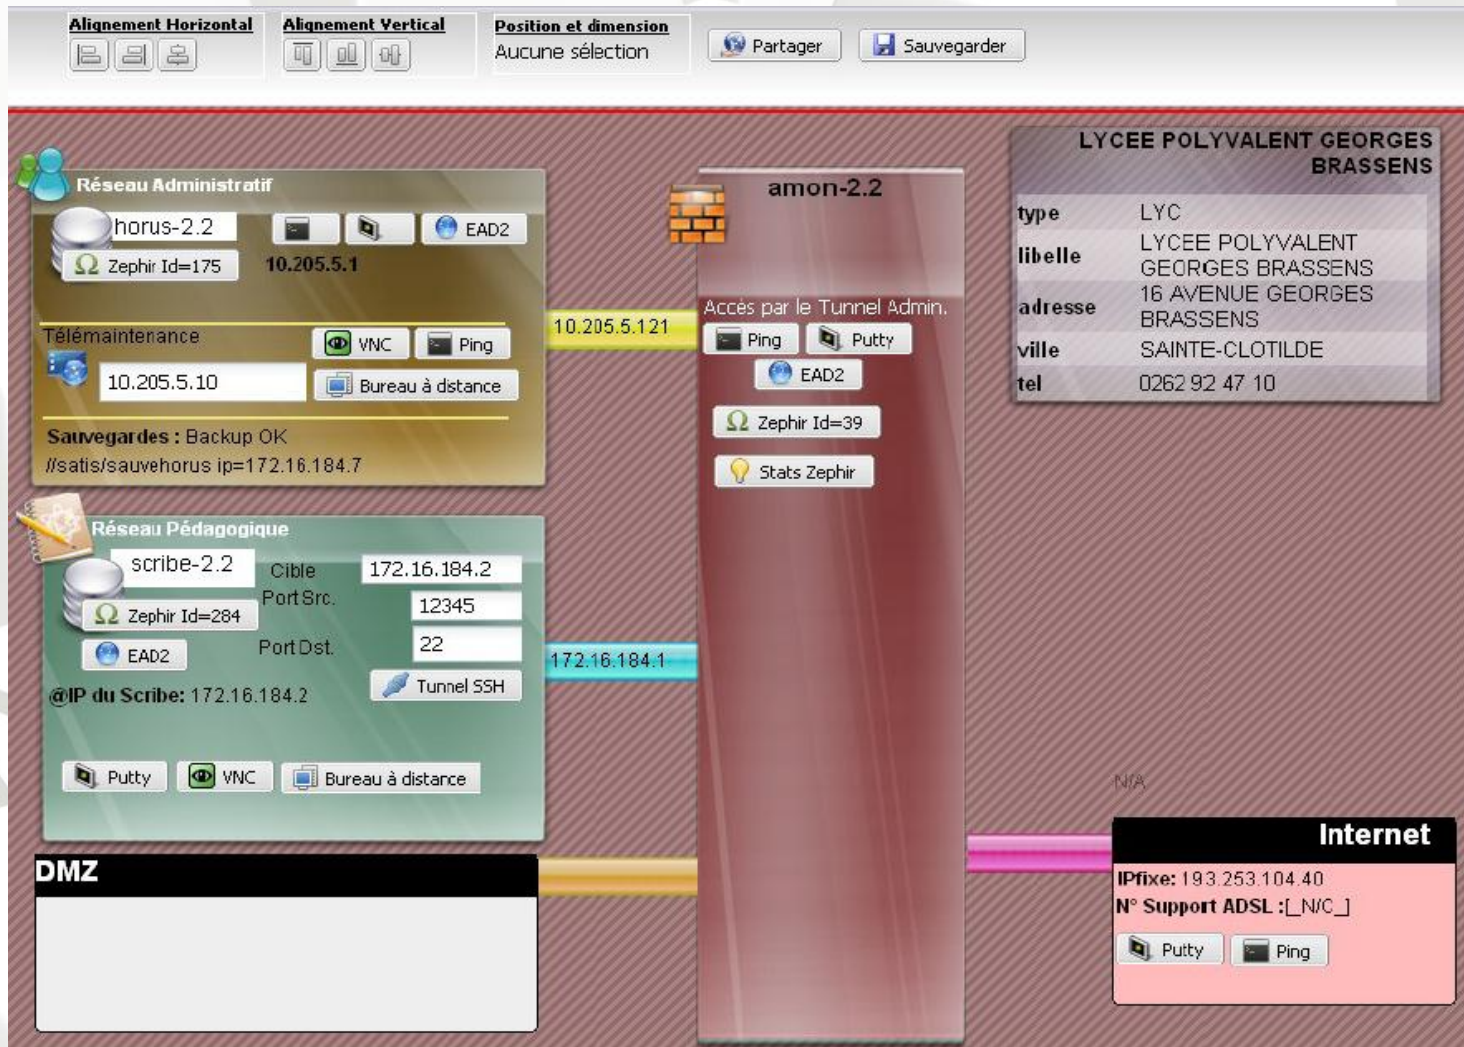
Alignement Horizontal

Alignement Vertical

Position et dimension
Aucune sélection

Partager

Sauvegarder

Réseau Administratif

horus-2.2

EAD2

Zephir Id=175

10.205.5.1

Télémaintenance

VNC

Ping

10.205.5.10

Bureau à dstance

Sauvegardes : Backup OK
//satis/sauvehorus ip=172.16.184.7

10.205.5.121

amon-2.2

Accès par le Tunnel Admin.

Ping

Putty

EAD2

Zephir Id=39

Stats Zephir

LYCEE POLYVALENT GEORGES BRASSENS

| | |
|---|---|
| type | LYC |
| libelle | LYCEE POLYVALENT GEORGES BRASSENS |
| adresse | 16 AVENUE GEORGES BRASSENS |
| ville | SAINTE-CLOTILDE |
| tel | 0262 92 47 10 |

Réseau Pédagogique

scribe-2.2

Cible 172.16.184.2

Port Src. 12345

Port Dst. 22

Zephir Id=284

EAD2

Tunnel SSH

@IP du Scribe: 172.16.184.2

172.16.184.1

Putty

VNC

Bureau à distance

N/A

DMZ

Internet

IPfixe: 193.253.104.40
N° Support ADSL :[_N/C_]

Putty

Ping